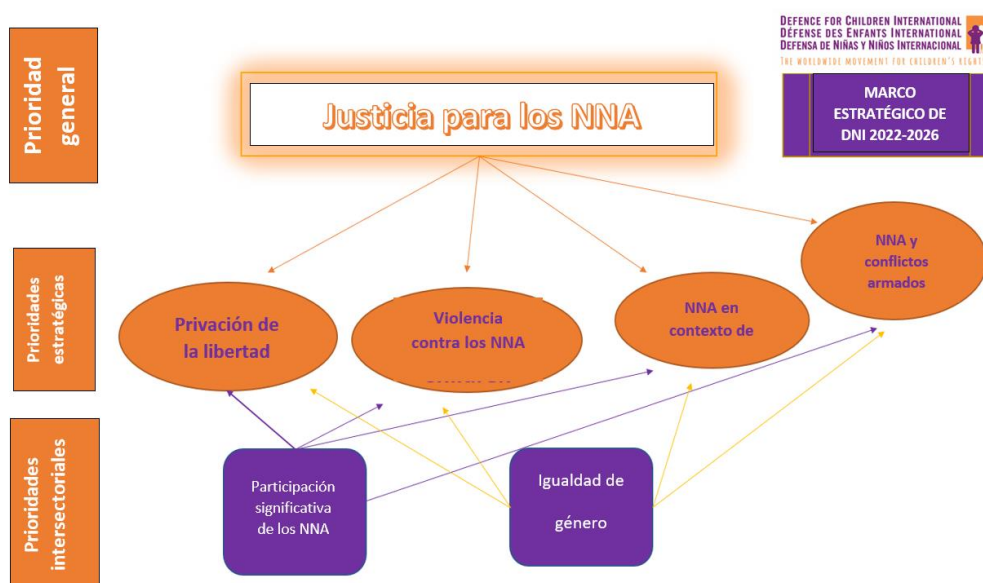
Prioridad general

DEFENCE FOR CHILDREN INTERNATIONAL
DÉFENSE DES ENFANTS INTERNATIONAL
DEFENSA DE NIÑAS Y NIÑOS INTERNACIONAL
THE WORLDWIDE MOVEMENT FOR CHILDREN'S RIGHT

MARCO ESTRATÉGICO DE DNI 2022-2026

Justicia para los NNA

Prioridades estratégicas

Privación de la libertad

Violencia contra los NNA

NNA en contexto de

NNA y conflictos armados

Prioridades intersectoriales

Participación significativa de los NNA

Igualdad de género